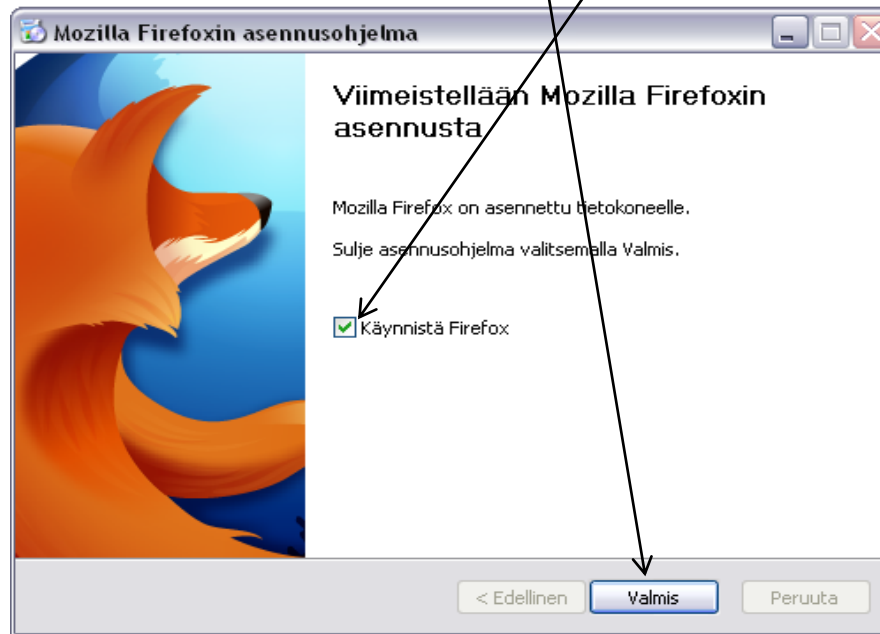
Mozilla Firefoxin asennusohjelma

Viimeistellään Mozilla Firefoxin asennusta

Mozilla Firefox on asennettu tietokoneelle.

Sulje asennusohjelma valitsemalla Valmis.

Käynnistä Firefox

< Edellinen Valmis Peruuta